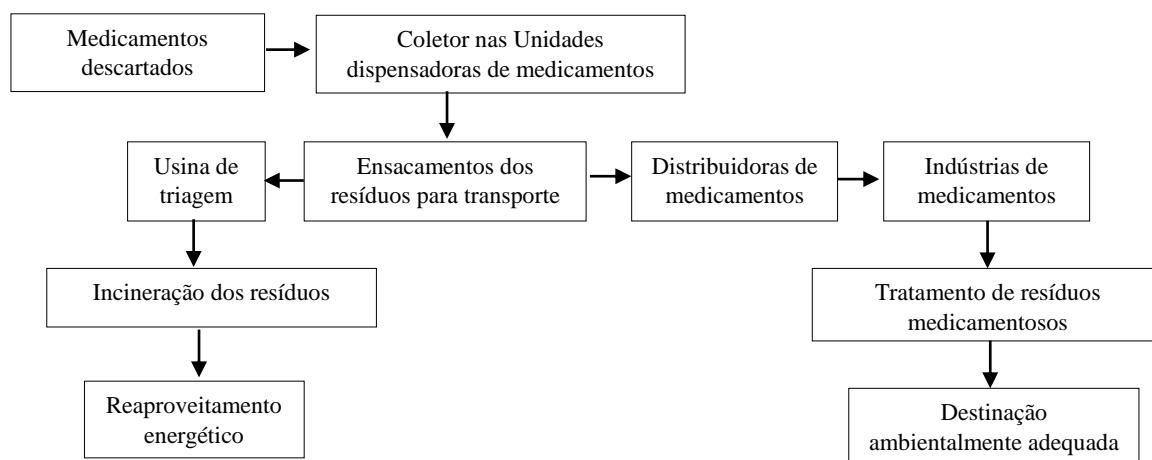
Medicamentos descartados

Coletor nas Unidades dispensadoras de medicamentos

Usina de triagem

Ensacamentos dos resíduos para transporte

Distribuidoras de medicamentos

Indústrias de medicamentos

Incineração dos resíduos

Tratamento de resíduos medicamentosos

Reaproveitamento energético

Destinação ambientalmente adequada